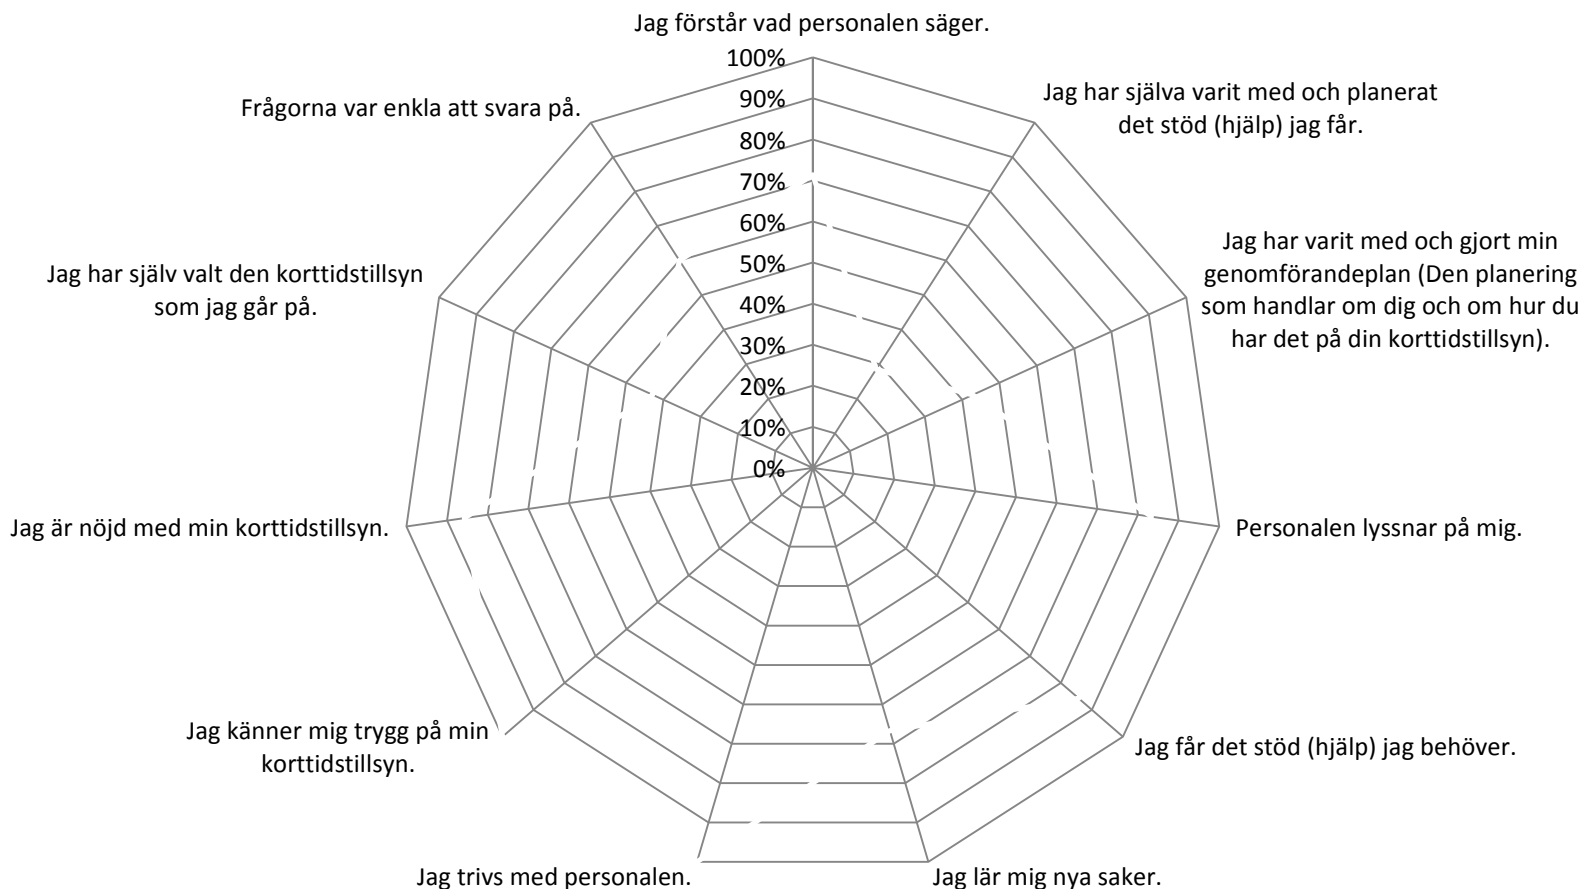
Jag förstår vad personalen säger.

100%
90%
80%
70%
60%
50%
40%
30%
20%
10%
0%

Jag har själva varit med och planerat det stöd (hjälp) jag får.

Jag har varit med och gjort min genomförandeplan (Den planering som handlar om dig och om hur du har det på din korttidstillsyn).

Personalen lyssnar på mig.

Jag får det stöd (hjälp) jag behöver.

Jag lär mig nya saker.

Jag trivs med personalen.

Jag känner mig trygg på min korttidstillsyn.

Jag är nöjd med min korttidstillsyn.

Jag har själv valt den korttidstillsyn som jag går på.

Frågorna var enkla att svara på.